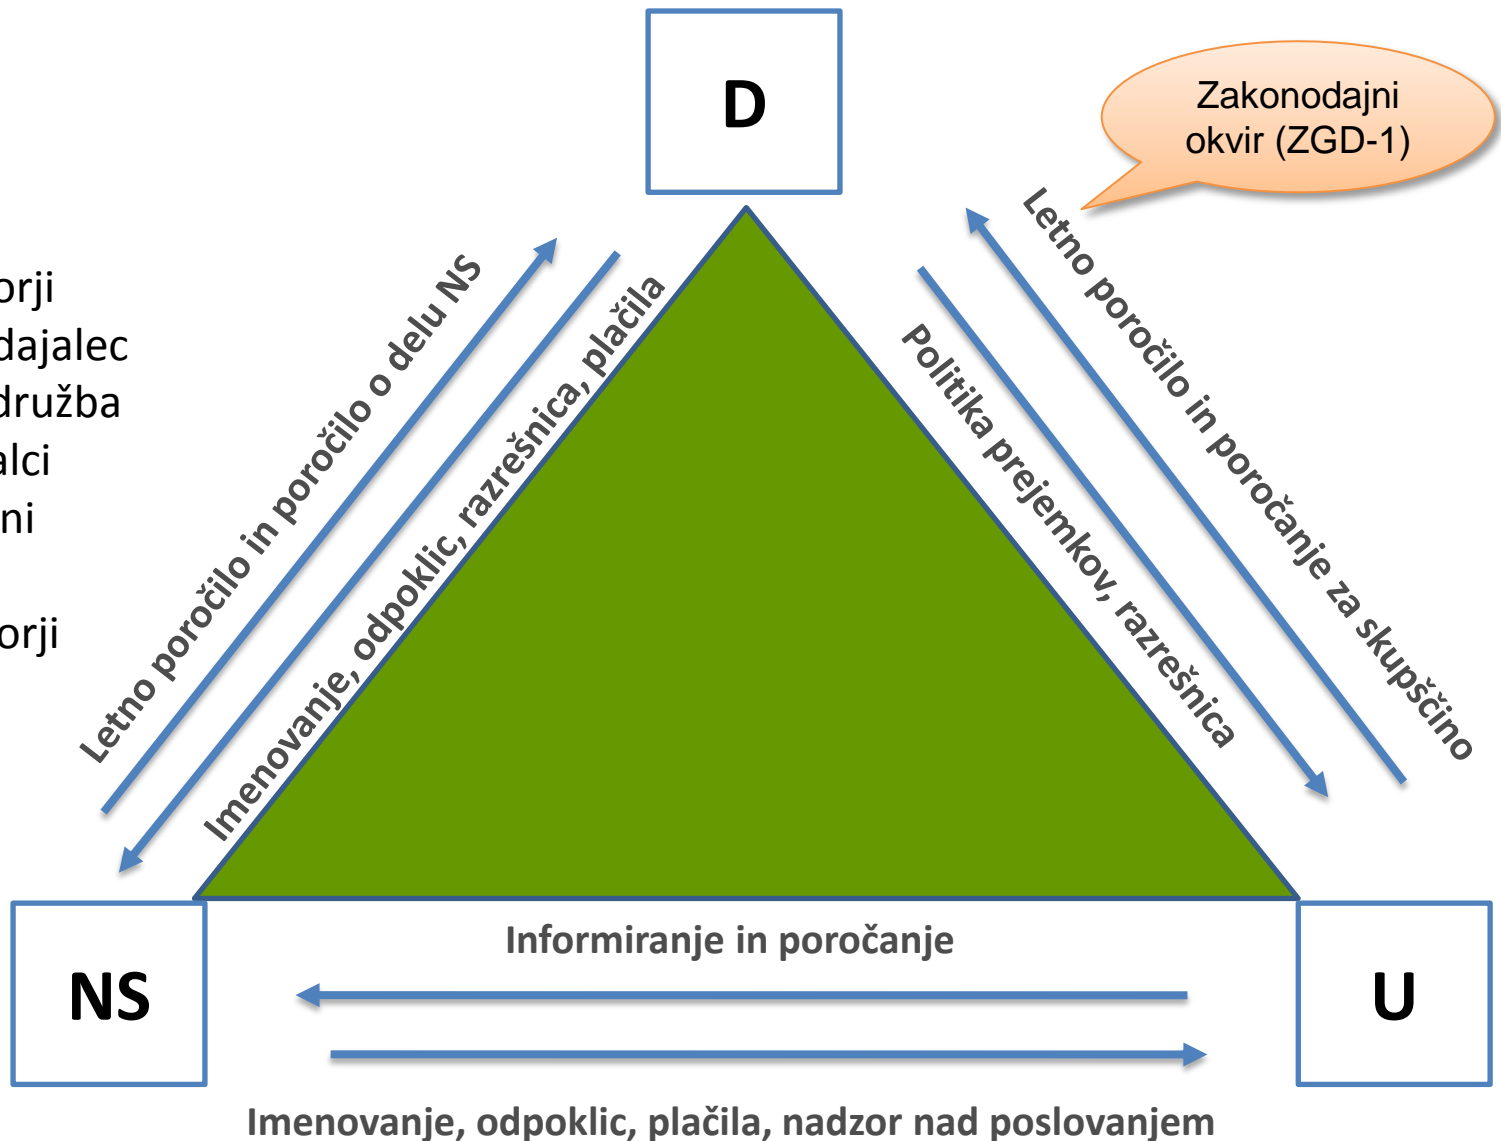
orji
dajalec
družba
alci
ni

orji

D

Zakonodajni okvir (ZGD-1)

Letno poročilo in poročilo o delu NS

Imenovanje, odpoklic, razrešnica, plačila

Politika prejemkov, razrešnica

Letno poročilo in poročanje za skupščino

NS

U

Informiranje in poročanje

Imenovanje, odpoklic, plačila, nadzor nad poslovanjem